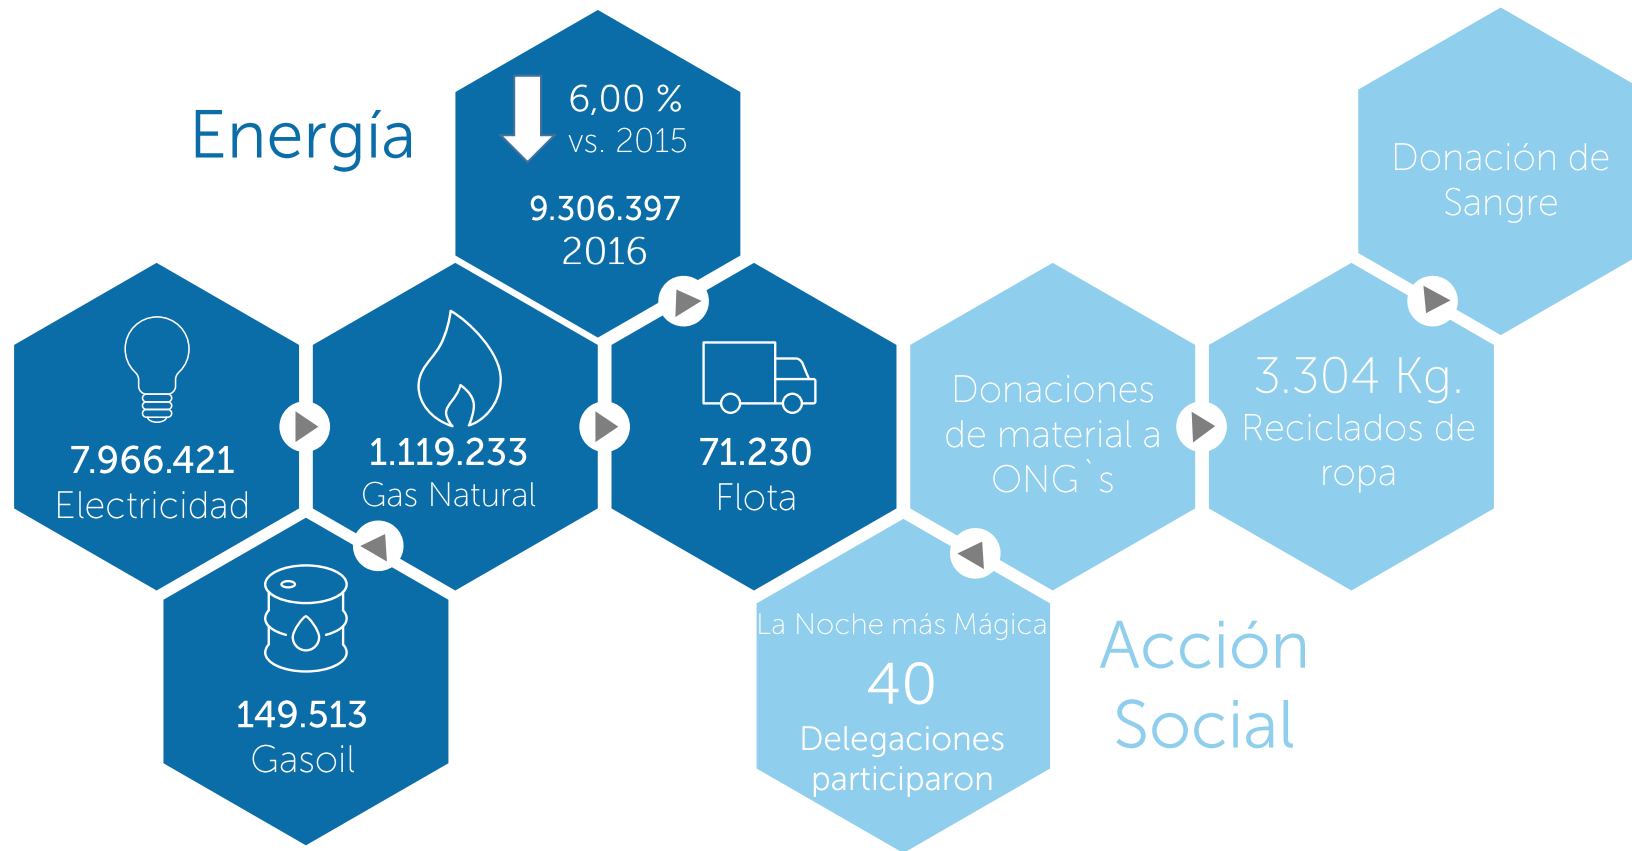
Energía

6,00 %
vs. 2015

9.306.397
2016

7.966.421
Electricidad

1.119.233
Gas Natural

71.230
Flota

149.513
Gasoil

Donación de Sangre

Donaciones de material a ONG`s

3.304 Kg.
Reciclados de ropa

La Noche más Mágica
40
Delegaciones participaron

Acción Social